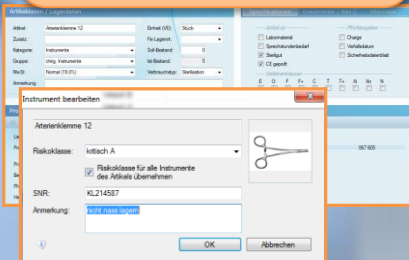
Artikeldaten / Lagerdaten

Artikel: Arterienklemme 12
Zusatz:
Kategorie: Instrumente
Gruppe: chirg. Instrumente
MwSt: Normal (19.0%)
Anmerkung:

Einheit (VE): Stück
Fix-Lagerort:
Soll-Bestand: 0
Ist-Bestand: 5
Verbrauchstyp: Sterilisation

Laboratorial
Sprechstundenbedarf
Steritgut
CE geprüft

Charge
Verfallsdatum
Sicherheitsdatenblatt

067.605

Instrument bearbeiten

Arterienklemme 12

Risikoklasse: kritisch A

Risikoklasse für alle Instrumente des Artikels übernehmen

SNR: KL214587

Anmerkung: nicht nass lagern

OK
Abbrechen